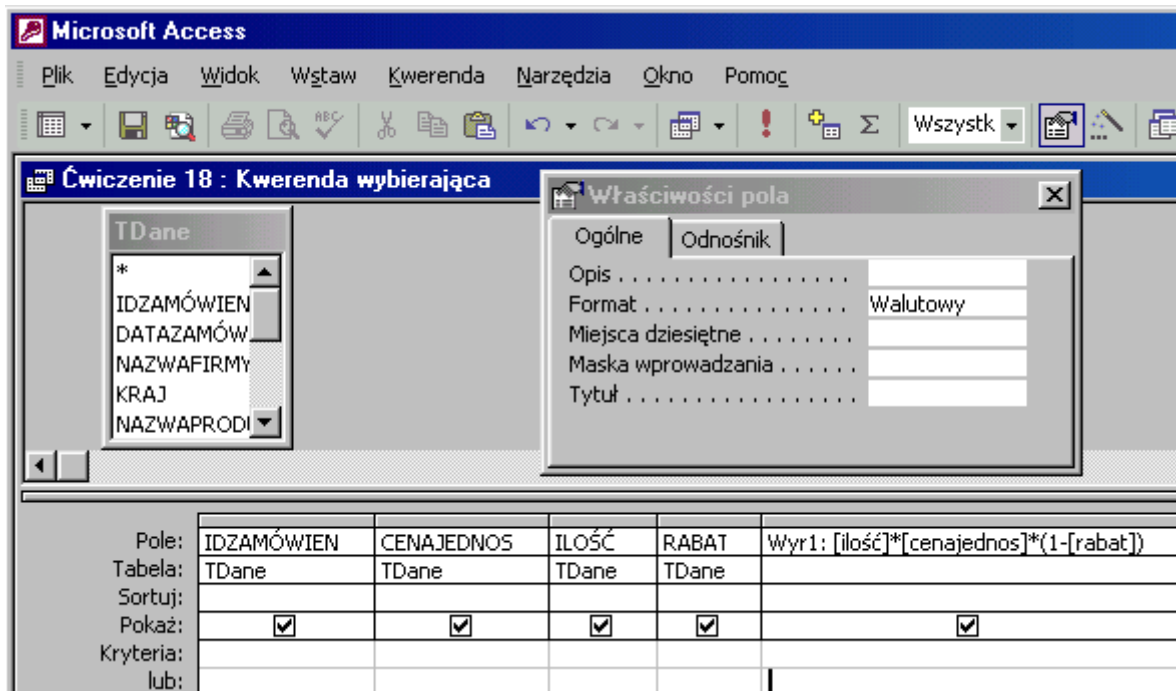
Microsoft Access

Plik Edycja Widok Wstaw Kwerenda Narzędzia Okno Pomoc

Wszystk

Ćwiczenie 18 : Kwerenda wybierająca

TDane
*
IDZAMÓWIEN
DATAZAMÓW
NAZWAFIRMY
KRAJ
NAZWAPROD

Właściwości pola

Ogólne | Odnośnik

Opis . . . . . . . . . . . . . . . .
Format . . . . . . . . . . . . . . . Walutowy
Miejsca dziesiętne . . . . . . . .
Maska wprowadzania . . . . . .
Tytuł . . . . . . . . . . . . . . . .

| | | | | | |
|---|---|---|---|---|---|
| Pole: | IDZAMÓWIEN | CENAJEDNOS | ILOŚĆ | RABAT | Wyr1: [ilość]*[cenajednos]*(1-[rabat]) |
| Tabela: | TDane | TDane | TDane | TDane | |
| Sortuj: | | | | | |
| Pokaż: | ☑ | ☑ | ☑ | ☑ | ☑ |
| Kryteria: | | | | | |
| lub: | | | | | |